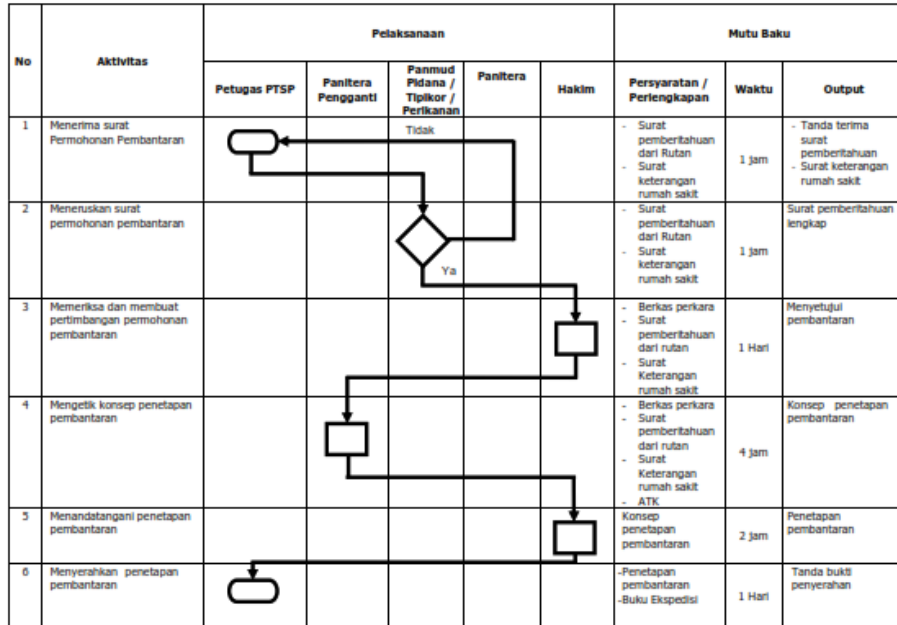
| No | Aktivitas | Pelaksanaan | | | | | Mutu Baku | | |
|---|---|---|---|---|---|---|---|---|---|
| | | Petugas PTSP | Panitera Pengganti | Panmud Pidana / Tipikor / Perikanan | Panitera | Hakim | Persyaratan / Perlengkapan | Waktu | Output |
| 1 | Menerima surat Permohonan Pembantaran | | | Tidak | | | - Surat pemberitahuan dari Rutan - Surat keterangan rumah sakit | 1 jam | - Tanda terima surat pemberitahuan - Surat keterangan rumah sakit |
| 2 | Meneruskan surat permohonan pembantaran | | | Ya | | | - Surat pemberitahuan dari Rutan - Surat keterangan rumah sakit | 1 jam | Surat pemberitahuan lengkap |
| 3 | Memeriksa dan membuat pertimbangan permohonan pembantaran | | | | | | - Berkas perkara - Surat pemberitahuan dari rutan - Surat Keterangan rumah sakit | 1 Hari | Menyetujui pembantaran |
| 4 | Mengetik konsep penetapan pembantaran | | | | | | - Berkas perkara - Surat pemberitahuan dari rutan - Surat Keterangan rumah sakit - ATK | 4 jam | Konsep penetapan pembantaran |
| 5 | Menandatangani penetapan pembantaran | | | | | | Konsep penetapan pembantaran | 2 jam | Penetapan pembantaran |
| 6 | Menyerahkan penetapan pembantaran | | | | | | -Penetapan pembantaran -Buku Ekspedisi | 1 Hari | Tanda bukti penyerahan |